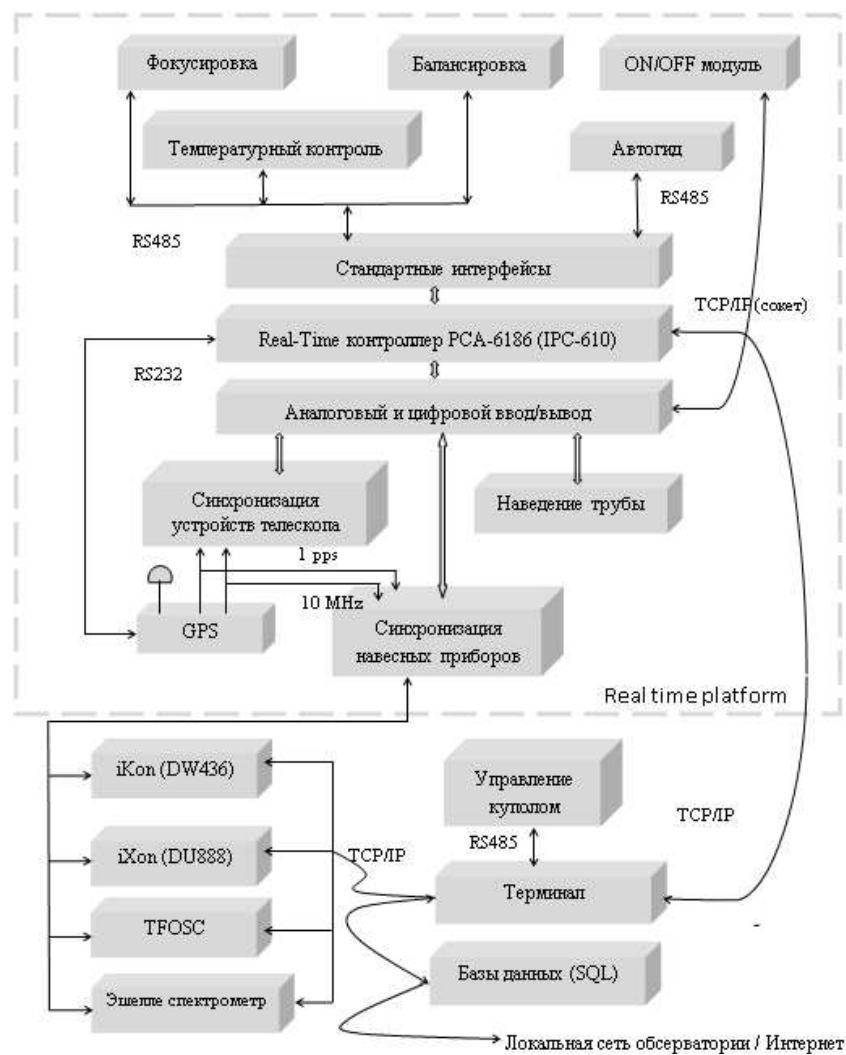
Фокусировка

Балансировка

ON/OFF модуль

Температурный контроль

Автогид

RS485

RS485

Стандартные интерфейсы

TCP/IP (сокет)

Real-Time контроллер PCA-6186 (IPC-610)

RS232

Аналоговый и цифровой ввод/вывод

Синхронизация устройств телескопа

Наведение трубы

1 pps

10 MHz

GPS

Синхронизация навесных приборов

Real time platform

iKon (DW436)

Управление куполом

TCP/IP

RS485

iXon (DU888)

TCP/IP

Терминал

TFOSC

Базы данных (SQL)

Эшелле спектрометр

Локальная сеть обсерватории / Интернет